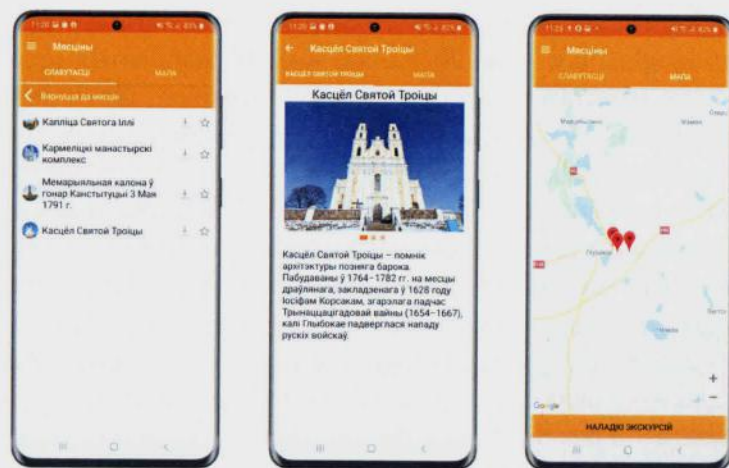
Месціны

СЛАВУТАСЦІ

МАПА

Вярнуцца да месцін

Капліца Святога Іллі

Кармеліцкі манастырскі комплекс

Мемарыяльная калона ў гонар Канстытуцыі 3 Мая 1791 г.

Касцёл Святой Троіцы

Касцёл Святой Троіцы

СЛАВУТАСЦІ

МАПА

Касцёл Святой Троіцы

Касцёл Святой Троіцы – помнік архітэктуры позняга барока. Пабудаваны ў 1764–1782 гг. на месцы драўлянага, закладзенага ў 1628 годзе Іосіфам Корсакам, згарэлага падчас Трынаццацігадовай вайны (1654–1667), калі Глыбокае падвяргалася нападу рускіх войскаў.

Месціны

СЛАВУТАСЦІ

МАПА

Google

НАЛАДЗІЦЬ ЭКСКУРСІЮ